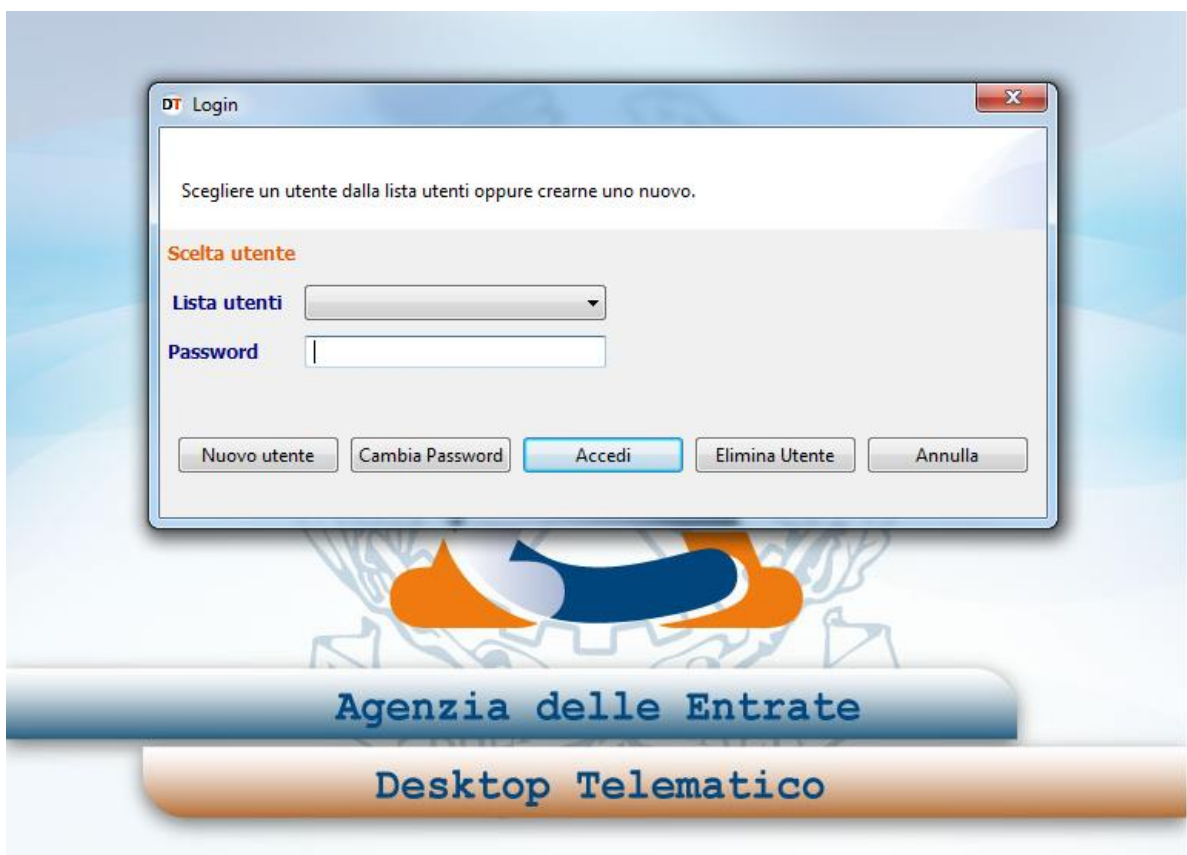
DT Login

Scegliere un utente dalla lista utenti oppure crearne uno nuovo.

Scelta utente

Lista utenti

Password

Nuovo utente
Cambia Password
Accedi
Elimina Utente
Annulla

Agenzia delle Entrate

Desktop Telematico